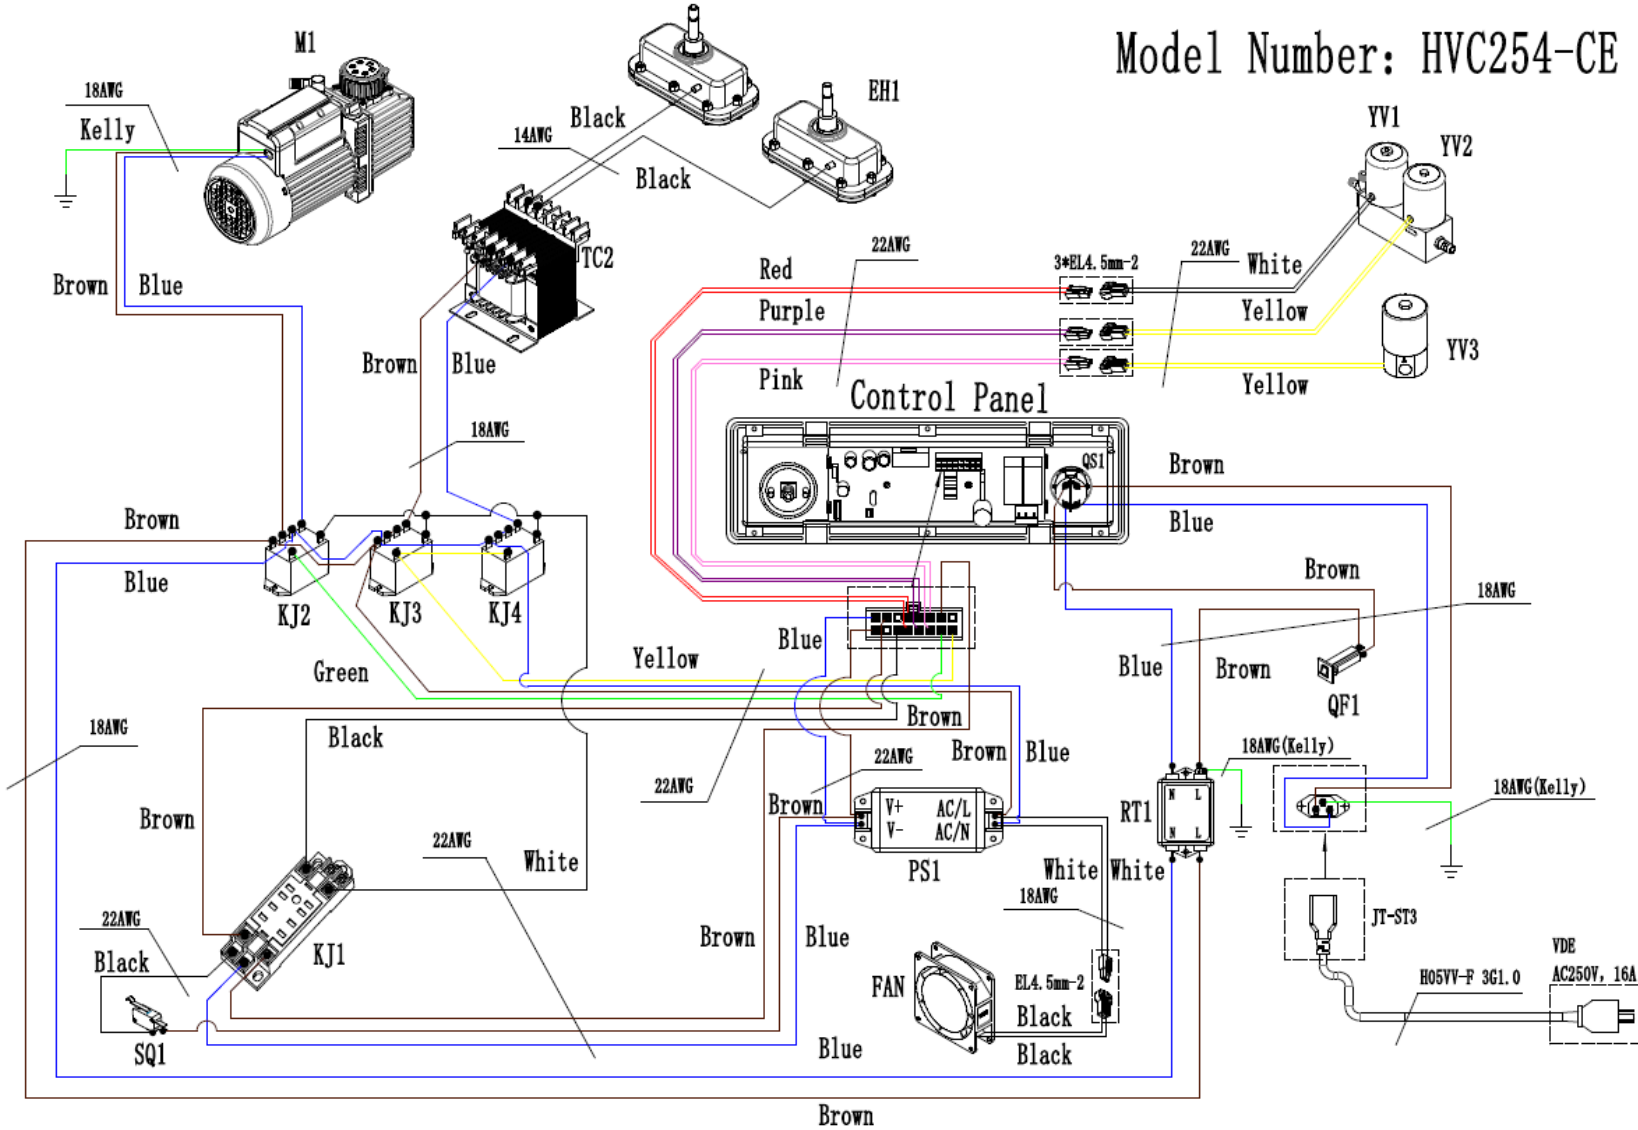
Model Number: HVC254-CE

M1
18AWG
Kelly
Brown
Blue
14AWG
Black
Black
EH1
TC2
Brown
Blue
18AWG
YV1
YV2
22AWG
3*EL4.5mm-2
22AWG
White
Red
Purple
Yellow
YV3
Pink
Yellow
Control Panel
QS1
Brown
Blue
Brown
Blue
KJ2
KJ3
KJ4
Brown
18AWG
Blue
Green
Yellow
Blue
Brown
QF1
18AWG
Black
Brown
Brown
Blue
18AWG(Kelly)
22AWG
22AWG
Brown
RT1
18AWG(Kelly)
V+
V-
AC/L
AC/N
PS1
22AWG
White
White
White
18AWG
JT-ST3
22AWG
Black
KJ1
Brown
Blue
FAN
EL4.5mm-2
Black
VDE
AC250V, 16A
H05VV-F 3G1.0
SQ1
Blue
Black
Brown